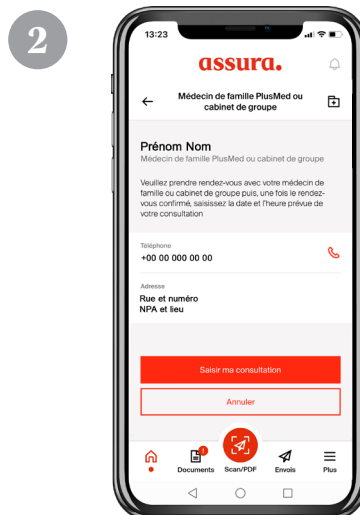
2

13:23

assura.

Médecin de famille PlusMed ou cabinet de groupe

Prénom Nom
Médecin de famille PlusMed ou cabinet de groupe

Veuillez prendre rendez-vous avec votre médecin de famille ou cabinet de groupe puis, une fois le rendez-vous confirmé, saisissez la date et l'heure prévue de votre consultation

Téléphone
+00 00 000 00 00

Adresse
Rue et numéro
NPA et lieu

Saisir ma consultation

Annuler

Documents Scan/PDF Envois Plus